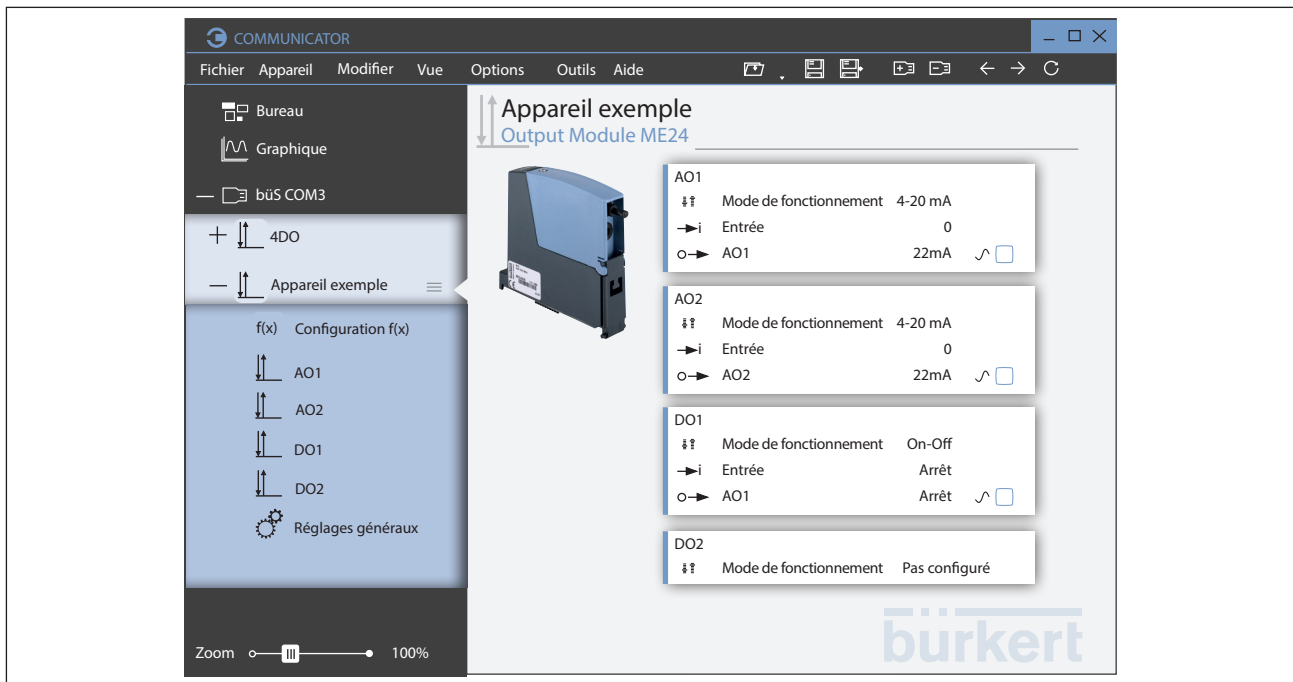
COMMUNICATOR

Fichier Appareil Modifier Vue Options Outils Aide

Bureau

Graphique

büS COM3

4DO

Appareil exemple

f(x) Configuration f(x)

AO1

AO2

DO1

DO2

Réglages généraux

Zoom 100%

Appareil exemple
Output Module ME24

AO1
Mode de fonctionnement 4-20 mA
Entrée 0
AO1 22mA

AO2
Mode de fonctionnement 4-20 mA
Entrée 0
AO2 22mA

DO1
Mode de fonctionnement On-Off
Entrée Arrêt
AO1 Arrêt

DO2
Mode de fonctionnement Pas configuré

bürkert